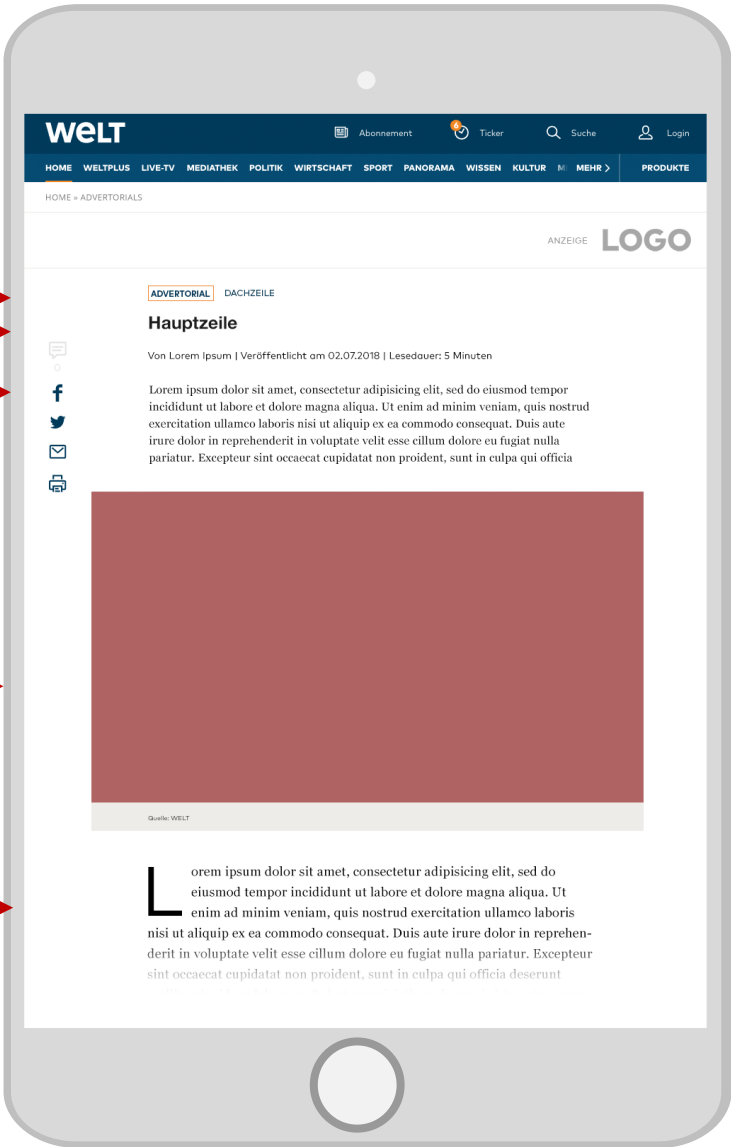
WELT

Abonnement 6 Ticker Suche Login

HOME WELTPLUS LIVE-TV MEDIATHEK POLITIK WIRTSCHAFT SPORT PANORAMA WISSEN KULTUR M MEHR > PRODUKTE

HOME » ADVERTORIALS

ANZEIGE LOGO

ADVERTORIAL DACHZEILE

Hauptzeile

Von Lorem Ipsum | Veröffentlicht am 02.07.2018 | Lesedauer: 5 Minuten

0

Lorem ipsum dolor sit amet, consectetur adipisicing elit, sed do eiusmod tempor incididunt ut labore et dolore magna aliqua. Ut enim ad minim veniam, quis nostrud exercitation ullamco laboris nisi ut aliquip ex ea commodo consequat. Duis aute irure dolor in reprehenderit in voluptate velit esse cillum dolore eu fugiat nulla pariatur. Excepteur sint occaecat cupidatat non proident, sunt in culpa qui officia

Quelle: WELT

Lorem ipsum dolor sit amet, consectetur adipisicing elit, sed do eiusmod tempor incididunt ut labore et dolore magna aliqua. Ut enim ad minim veniam, quis nostrud exercitation ullamco laboris nisi ut aliquip ex ea commodo consequat. Duis aute irure dolor in reprehenderit in voluptate velit esse cillum dolore eu fugiat nulla pariatur. Excepteur sint occaecat cupidatat non proident, sunt in culpa qui officia deserunt